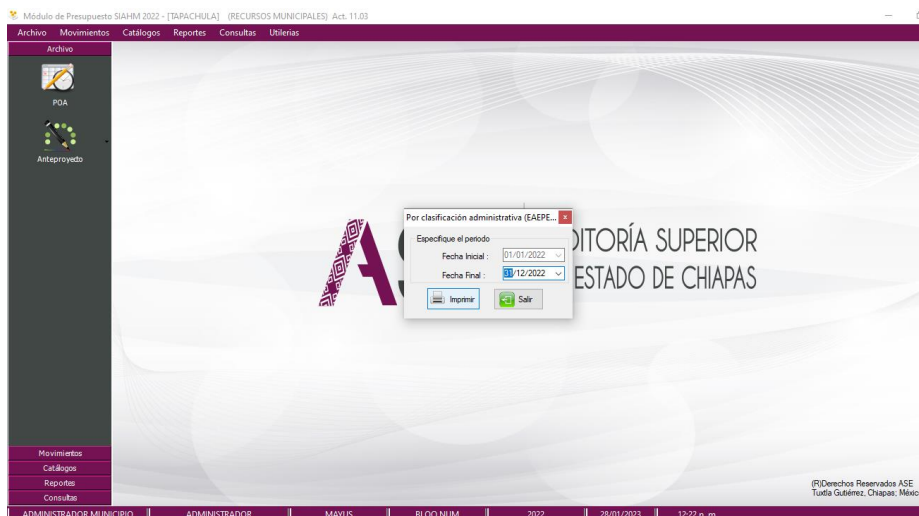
Módulo de Presupuesto SIAHM 2022 - [TAPACHULA] (RECURSOS MUNICIPALES) Act. 11.03

Archivo Movimientos Catálogos Reportes Consultas Utilerias

Archivo

POA

Anteproyecto

Por clasificación administrativa (EAEPE...

Especifique el periodo

Fecha Inicial : 01/01/2022

Fecha Final : 31/12/2022

Imprimir

Salir

AS

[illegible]DITORÍA SUPERIOR

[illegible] ESTADO DE CHIAPAS

Movimientos

Catálogos

Reportes

Consultas

(R)Derechos Reservados ASE
Tuxtla Gutiérrez, Chiapas; Méxic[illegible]

ADMINISTRADOR MUNICIPIO | ADMINISTRADOR | MAYUS | BLOQ NUM | 2022 | 28/01/2023 | 12:22 p. m.